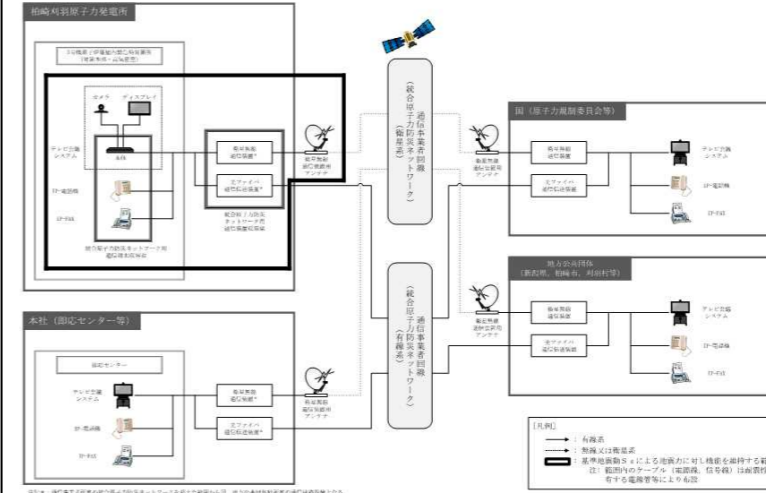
柏崎刈羽原子力発電所

5号機原子炉建屋内緊急時対策所

カメラ

ディスプレイ

テレビ会議システム

IP-電話機

IP-FAX

統合原子力防災ネットワーク用通信機器設置箇所

衛星無線通信装置*

光ファイバ通信伝送装置*

統合原子力防災ネットワーク用通信設備設置箇所

衛星無線通信用アンテナ

通信事業者回線（統合原子力防災ネットワーク）（衛星系）

通信事業者回線（統合原子力防災ネットワーク）（有線系）

国（原子力規制委員会等）

衛星無線通信用アンテナ

衛星無線通信装置

光ファイバ通信伝送装置

テレビ会議システム

IP-電話機

IP-FAX

地方公共団体（新潟県、柏崎市、刈羽村等）

衛星無線通信用アンテナ

衛星無線通信装置

光ファイバ通信伝送装置

テレビ会議システム

IP-電話機

IP-FAX

本社（即応センター等）

即応センター

テレビ会議システム

IP-電話機

IP-FAX

衛星無線通信装置*

光ファイバ通信伝送装置*

衛星無線通信用アンテナ

［凡例］

：有線系

：無線又は衛星系

：基準地震動Ssによる地震力に対し機能を維持する範

注：範囲内のケーブル（電源線，信号線）は耐震性

有する電路等により布設

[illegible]